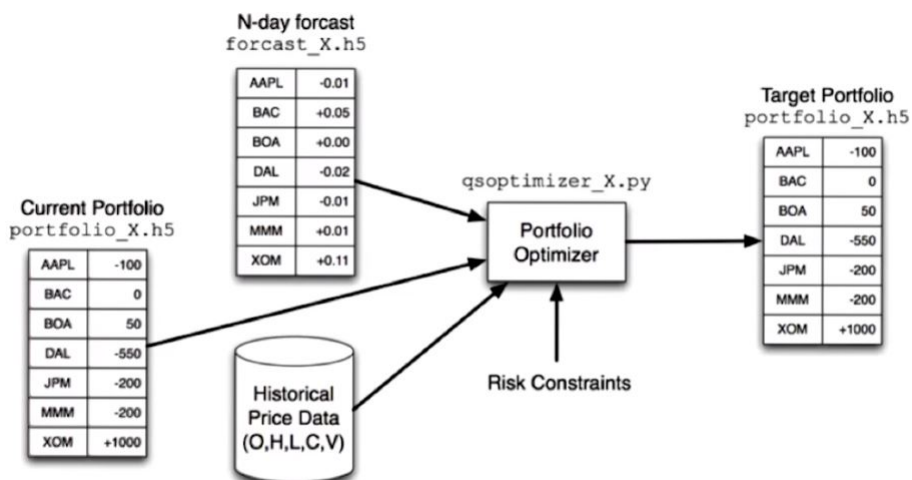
N-day forcast
forcast_X.h5

| AAPL | -0.01 |
|---|---|
| BAC | +0.05 |
| BOA | +0.00 |
| DAL | -0.02 |
| JPM | -0.01 |
| MMM | +0.01 |
| XOM | +0.11 |

Current Portfolio
portfolio_X.h5

| AAPL | -100 |
|---|---|
| BAC | 0 |
| BOA | 50 |
| DAL | -550 |
| JPM | -200 |
| MMM | -200 |
| XOM | +1000 |

qsoptimizer_X.py

Portfolio Optimizer

Historical Price Data (O,H,L,C,V)

Risk Constraints

Target Portfolio
portfolio_X.h5

| AAPL | -100 |
|---|---|
| BAC | 0 |
| BOA | 50 |
| DAL | -550 |
| JPM | -200 |
| MMM | -200 |
| XOM | +1000 |